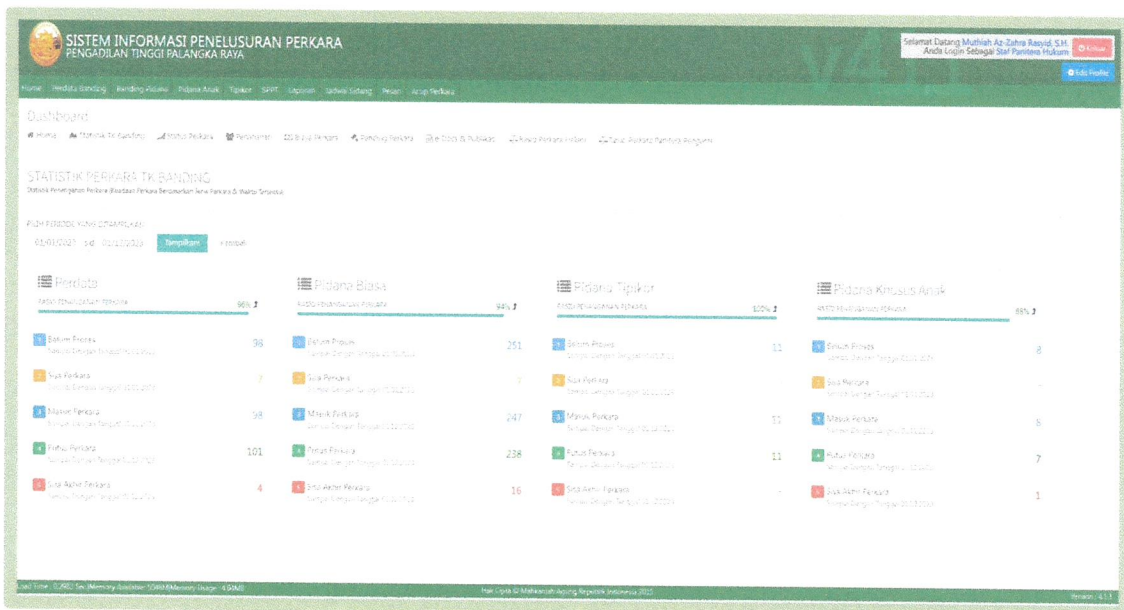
SISTEM INFORMASI PENELUSURAN PERKARA
PENGADILAN TINGGI PALANGKA RAYA

Selamat Datang Muthiah Az-Zahra Rasyid, S.H.
Anda Login Sebagai Staf Panitera Hukum

Keluar

Edit Profile

Home Perdata Banding Banding Pidana Pidana Anak Tipikor SPPT Laporan Jadwal Sidang Pesan Arsip Perkara

Dashboard

Home Statistik TK Banding Status Perkara Pelaksanaan Buku Perkara Pelaksana Perkara e-Docs & Publikasi Rekap Perkara Perdata Tahun Perkara Pidana Pengganti

STATISTIK PERKARA TK BANDING
Statistik Penerimaan Perkara Bandung Perkara Berdasarkan Jenis Perkara & Waktu Tertentu

PILIH PERIODE WAKTU DITAMPILKAN
01/01/2021 s/d 31/12/2021 Tampilkan Kembali

Perdata
RASIO PENYELESAIAN PERKARA 96%

Belum Proses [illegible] 98
Sisa Perkara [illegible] 7
Masuk Perkara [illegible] 98
Putus Perkara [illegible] 101
Sisa Akhir Perkara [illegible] 4

Pidana Biasa
RASIO PENYELESAIAN PERKARA 94%

Belum Proses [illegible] 251
Sisa Perkara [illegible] 7
Masuk Perkara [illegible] 247
Putus Perkara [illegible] 238
Sisa Akhir Perkara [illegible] 16

Pidana Tipikor
RASIO PENYELESAIAN PERKARA 100%

Belum Proses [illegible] 11
Sisa Perkara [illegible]
Masuk Perkara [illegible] 11
Putus Perkara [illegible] 11
Sisa Akhir Perkara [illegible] -

Pidana Khusus Anak
RASIO PENYELESAIAN PERKARA 88%

Belum Proses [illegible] 8
Sisa Perkara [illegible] -
Masuk Perkara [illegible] 8
Putus Perkara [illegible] 7
Sisa Akhir Perkara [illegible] 1

Load Time : 0.2852 Sec Memory Available: 5040.0 Memory Usage: 4.50MB
Hak Cipta © Mahkamah Agung Republik Indonesia 2015
Version : 4.1.1